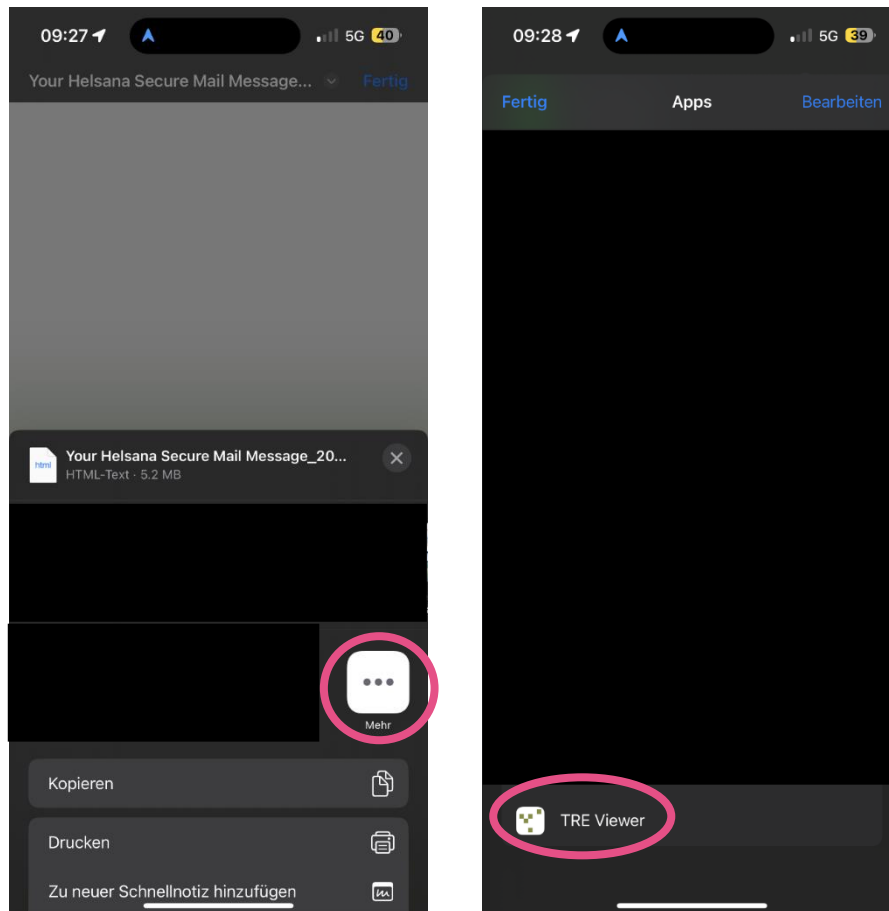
09:27 5G 40

Your Helsana Secure Mail Message... Fertig

html

Your Helsana Secure Mail Message_20...
HTML-Text · 5.2 MB

Mehr

Kopieren

Drucken

Zu neuer Schnellnotiz hinzufügen

09:28 5G 39

Fertig Apps Bearbeiten

TRE Viewer